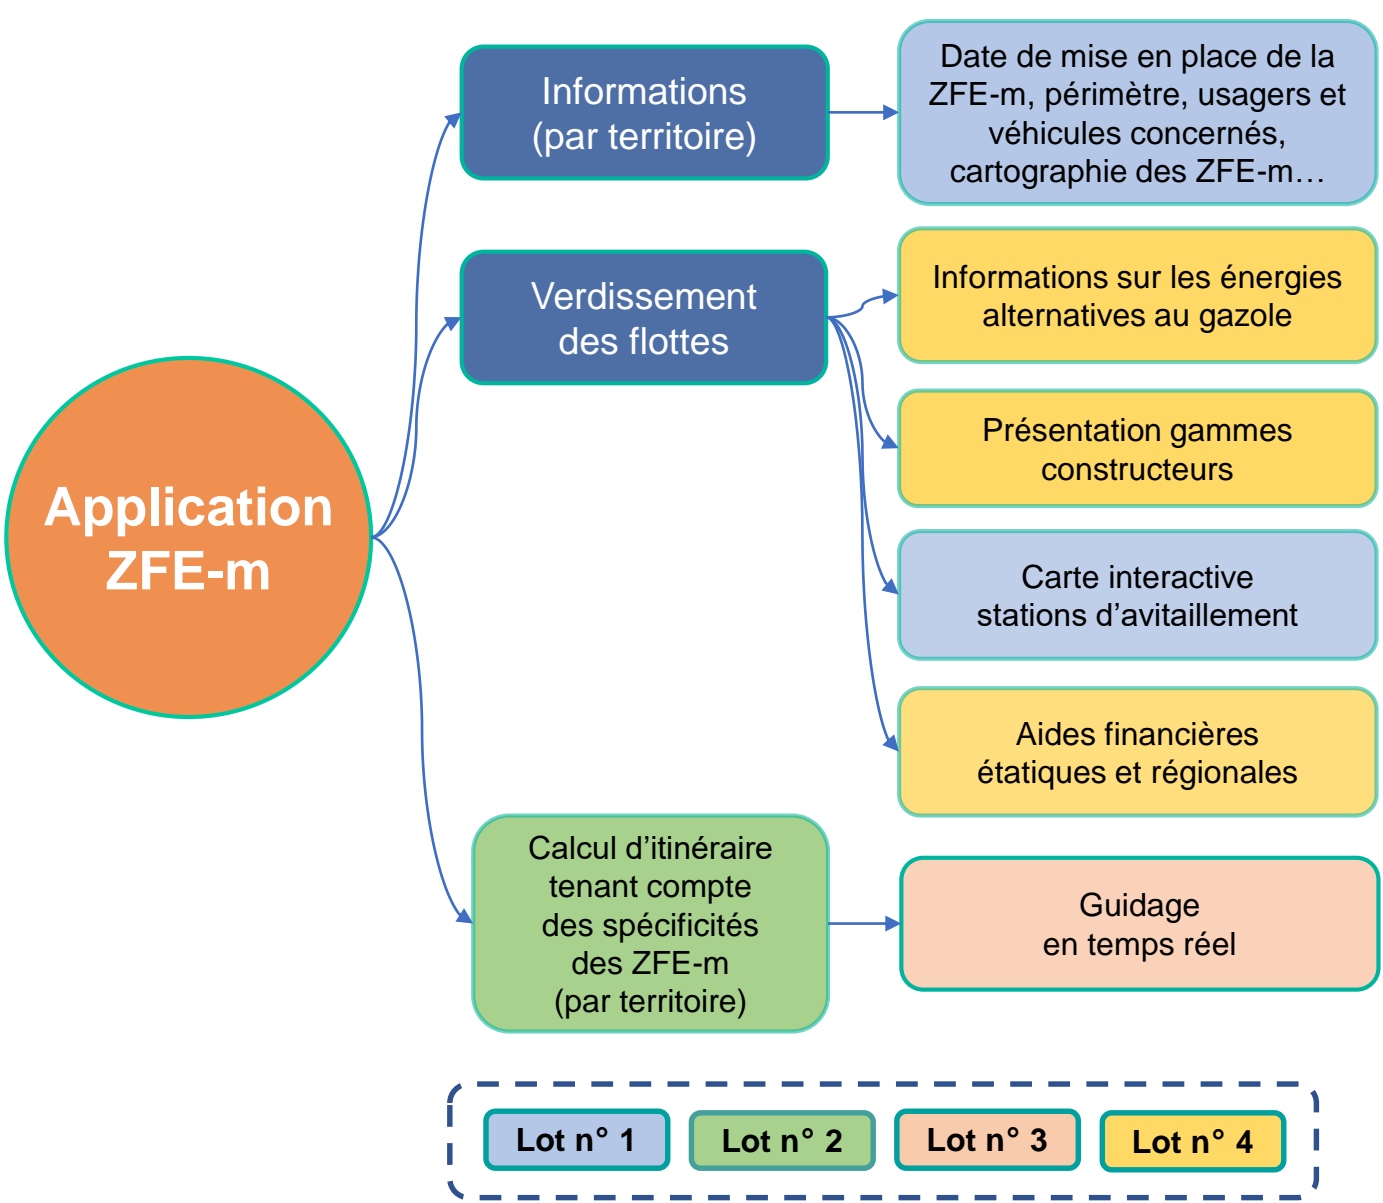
Application ZFE-m

Informations (par territoire)

Date de mise en place de la ZFE-m, périmètre, usagers et véhicules concernés, cartographie des ZFE-m…

Verdissement des flottes

Informations sur les énergies alternatives au gazole

Présentation gammes constructeurs

Carte interactive stations d'avitaillement

Aides financières étatiques et régionales

Calcul d'itinéraire tenant compte des spécificités des ZFE-m (par territoire)

Guidage en temps réel

Lot n° 1

Lot n° 2

Lot n° 3

Lot n° 4